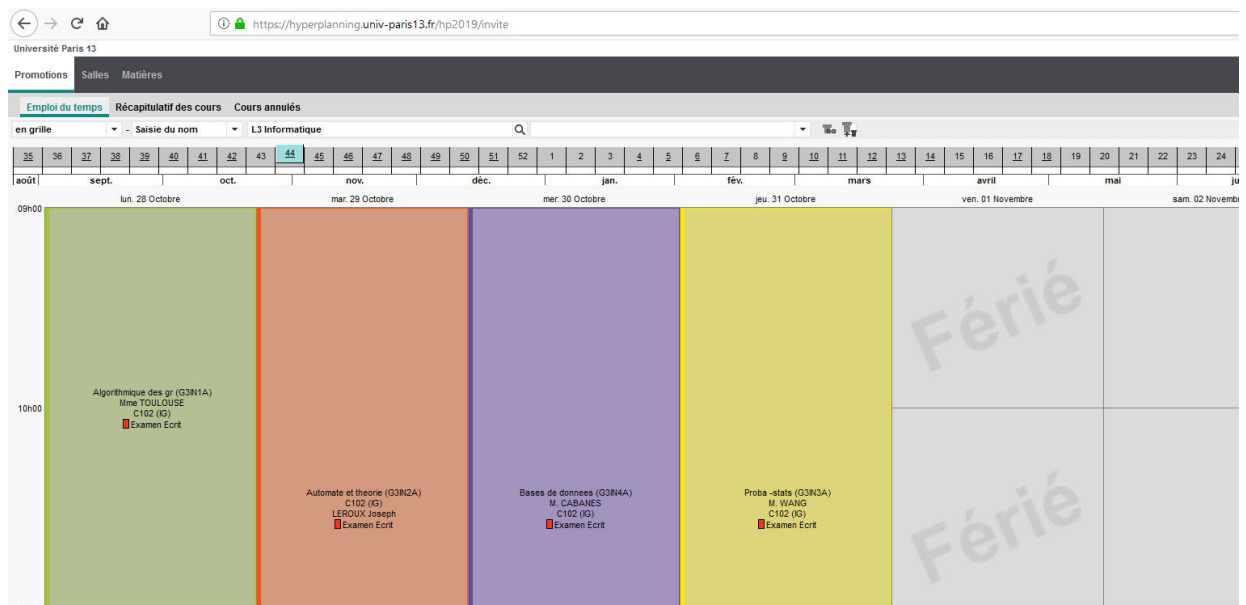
https://hyperplanning.univ-paris13.fr/hp2019/invite

Université Paris 13

Promotions Salles Matières

Emploi du temps Récapitulatif des cours Cours annulés

en grille - Saisie du nom L3 Informatique

| 35 | 36 | 37 | 38 | 39 | 40 | 41 | 42 | 43 | 44 | 45 | 46 | 47 | 48 | 49 | 50 | 51 | 52 | 1 | 2 | 3 | 4 | 5 | 6 | 7 | 8 | 9 | 10 | 11 | 12 | 13 | 14 | 15 | 16 | 17 | 18 | 19 | 20 | 21 | 22 | 23 | 24 |
|---|---|---|---|---|---|---|---|---|---|---|---|---|---|---|---|---|---|---|---|---|---|---|---|---|---|---|---|---|---|---|---|---|---|---|---|---|---|---|---|---|---|

août sept. oct. nov. déc. jan. fév. mars avril mai ju

lun. 28 Octobre mar. 29 Octobre mer. 30 Octobre jeu. 31 Octobre ven. 01 Novembre sam. 02 Novemb

09h00

10h00

Algorithmique des gr (G3IN1A)
Mme TOULOUSE
C102 (IG)
Examen Ecrit

Automate et theorie (G3IN2A)
C102 (IG)
LEROUX Joseph
Examen Ecrit

Bases de donnees (G3IN4A)
M. CABANES
C102 (IG)
Examen Ecrit

Proba -stats (G3IN3A)
M. WANG
C102 (IG)
Examen Ecrit

Férié

Férié